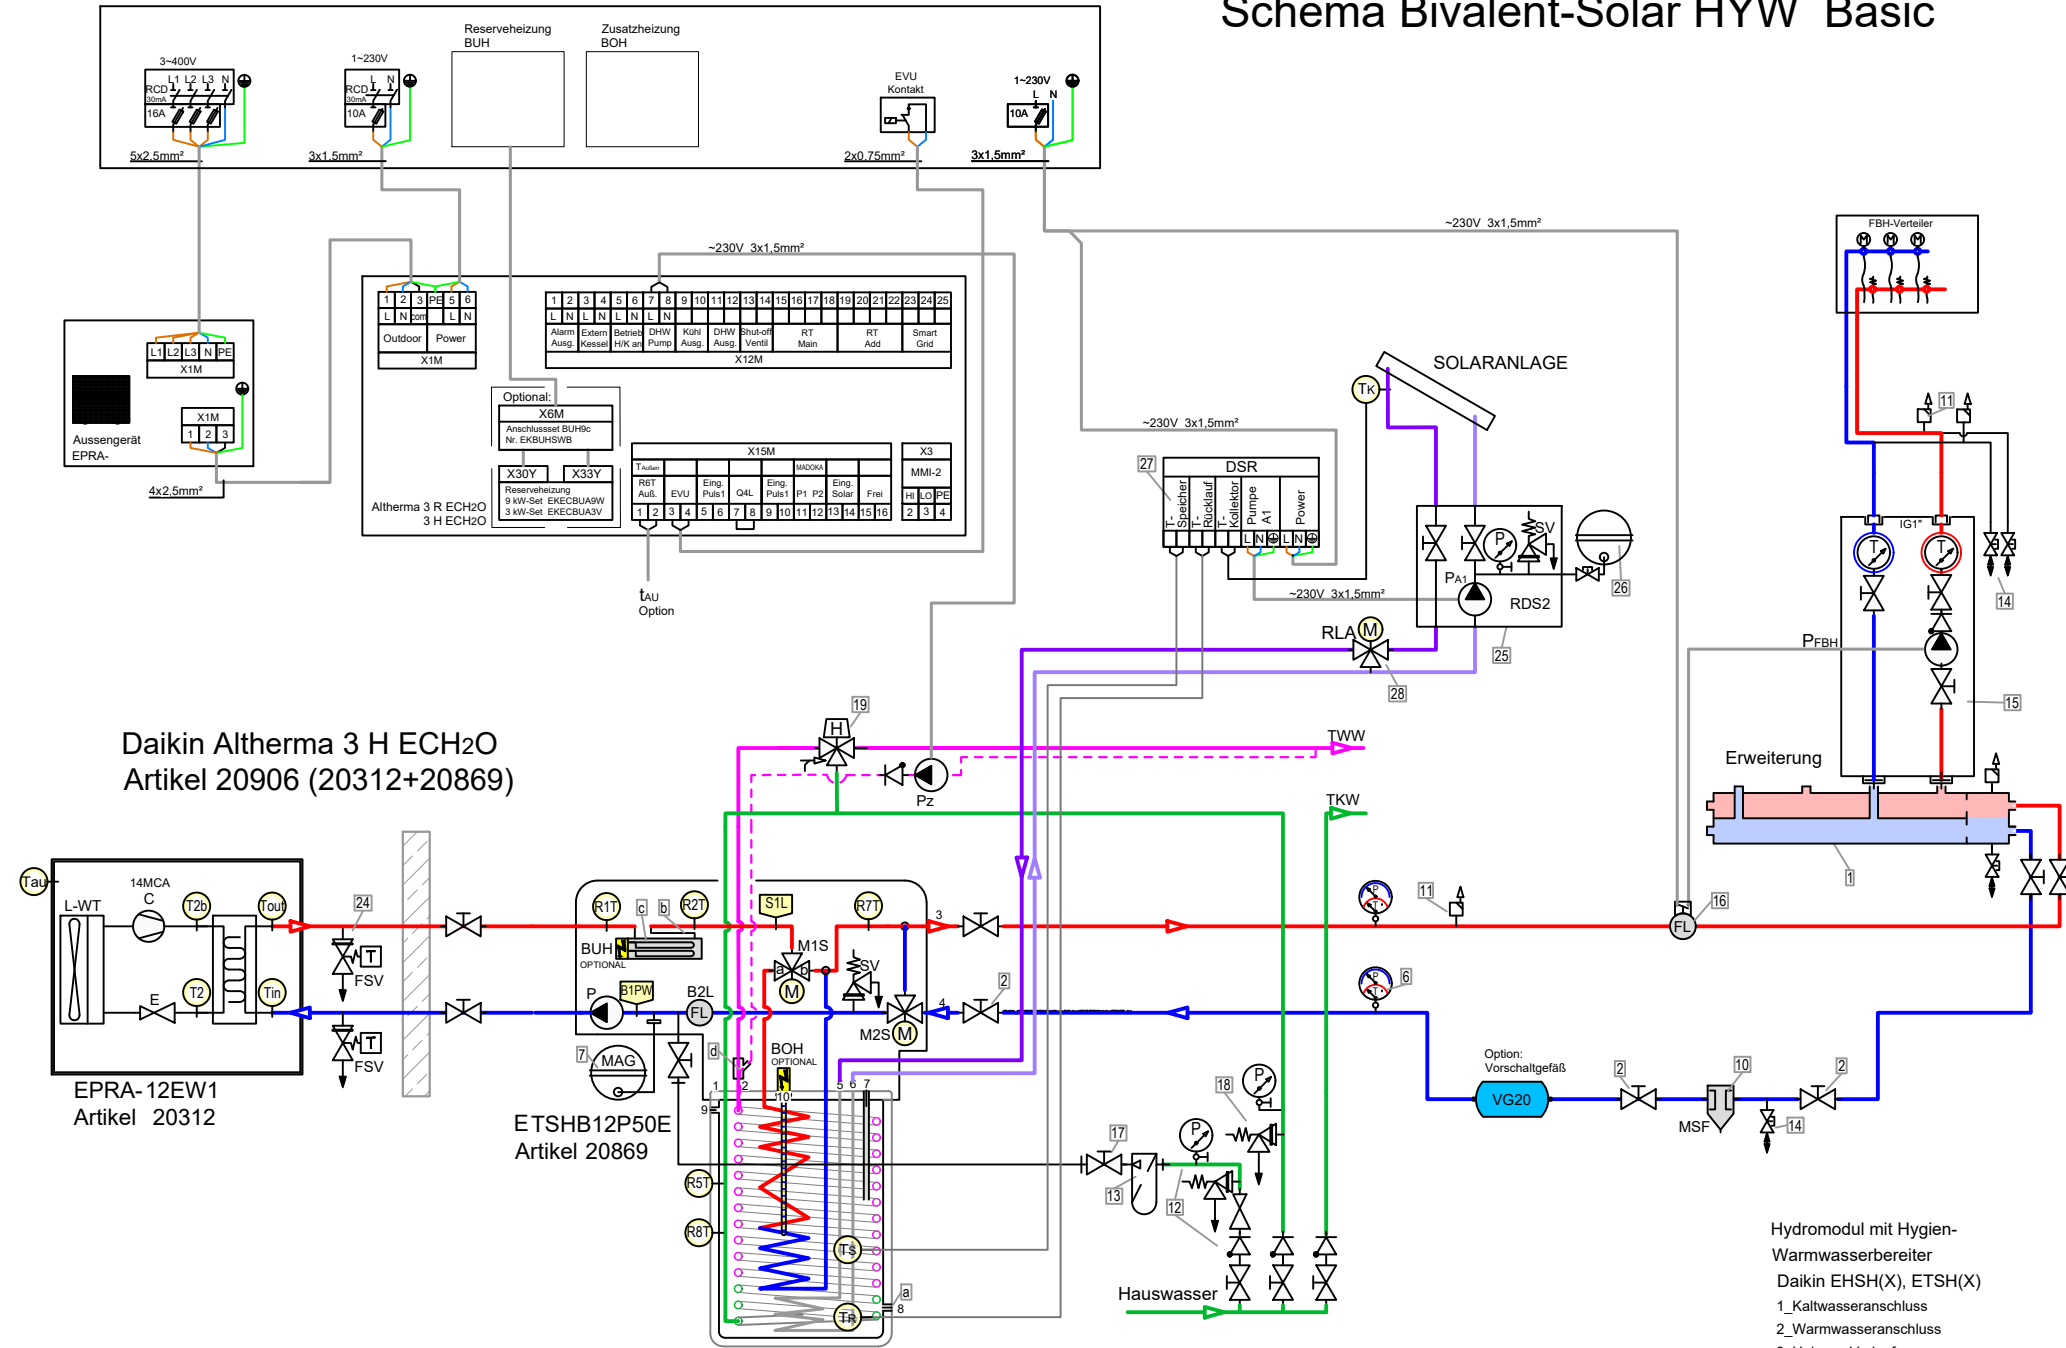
Schema Bivalent-Solar HYW Basic

3~400V
L1 L2 L3 N
RCD 30mA
16A
5x2,5mm²

1~230V
L N
RCD 30mA
10A
3x1,5mm²

Reserveheizung BUH

Zusatzheizung BOH

EVU Kontakt
2x0,75mm²

1~230V
L N
10A
3x1,5mm²

~230V 3x1,5mm²

FBH-Verteiler

~230V 3x1,5mm²

| 1 | 2 | 3 | PE | 5 | 6 |
|---|---|---|---|---|---|
| L | N | com | | L | N |
| Outdoor | | Power | | | |

X1M

| 1 | 2 | 3 | 4 | 5 | 6 | 7 | 8 | 9 | 10 | 11 | 12 | 13 | 14 | 15 | 16 | 17 | 18 | 19 | 20 | 21 | 22 | 23 | 24 | 25 |
|---|---|---|---|---|---|---|---|---|---|---|---|---|---|---|---|---|---|---|---|---|---|---|---|---|
| L | N | L | N | L | N | L | N | | | | | | | | | | | | | | | | | |
| Alarm Ausg. | | Extern Kessel | | Betrieb H/K an | | DHW Pump | | Kühl Ausg. | | DHW Ausg. | | Shut-off Ventil | | RT Main | | | | RT Add | | | | Smart Grid | | |

X12M

L1 L2 L3 N PE
X1M

X1M
1 2 3

Aussengerät EPRA-

4x2,5mm²

Optional:
X6M
Anschlussset BUH9c
Nr. EKBUHSWB

X30Y X33Y
Reserveheizung
9 kW-Set EKECBUA9W
3 kW-Set EKECBUA3V

Altherma 3 R ECH2O
3 H ECH2O

X15M
TAußen R6T Auß.
EVU
Eing. Puls1
Q4L
MADOKA
Eing. Puls1
P1 P2
Eing. Solar
Frei
1 2 3 4 5 6 7 8 9 10 11 12 13 14 15 16

X3
MMI-2
HI LO PE
2 3 4

tAU
Option

SOLARANLAGE
TK

~230V 3x1,5mm²
27
DSR
T-Speicher
T-Rücklauf
T-Kollektor
Pumpe A1
Power
L N L N

SV
P
PA1
26
RDS2
~230V 3x1,5mm²
25
RLA M
28

11
14
IG1"
T T
PFBH
15

Daikin Altherma 3 H ECH2O
Artikel 20906 (20312+20869)

19
H
TWW
Pz
TKW

Erweiterung

1

Tau
14MCA
C
L-WT
T2b
Tout
T2
E
Tin
24
T
FSV
T
FSV

EPRA-12EW1
Artikel 20312

R1T c b R2T
BUH
OPTIONAL
S1L
R7T
3
M1S
a b
M
SV
P B1PW
B2L
FL
4
2
M2S M
7 MAG
d
1 2
BOH
OPTIONAL
5 6 7
10
9
R5T
R8T
TS
TR
a
8

ETSHB12P50E
Artikel 20869

11
16
FL
6

Option:
Vorschaltgefäß
VG20
2
10
MSF
2
14

18
P
17
P
13
12

Hauswasser

Hydromodul mit Hygien-Warmwasserbereiter
Daikin EHSH(X), ETSH(X)
1_Kaltwasseranschluss
2_Warmwasseranschluss